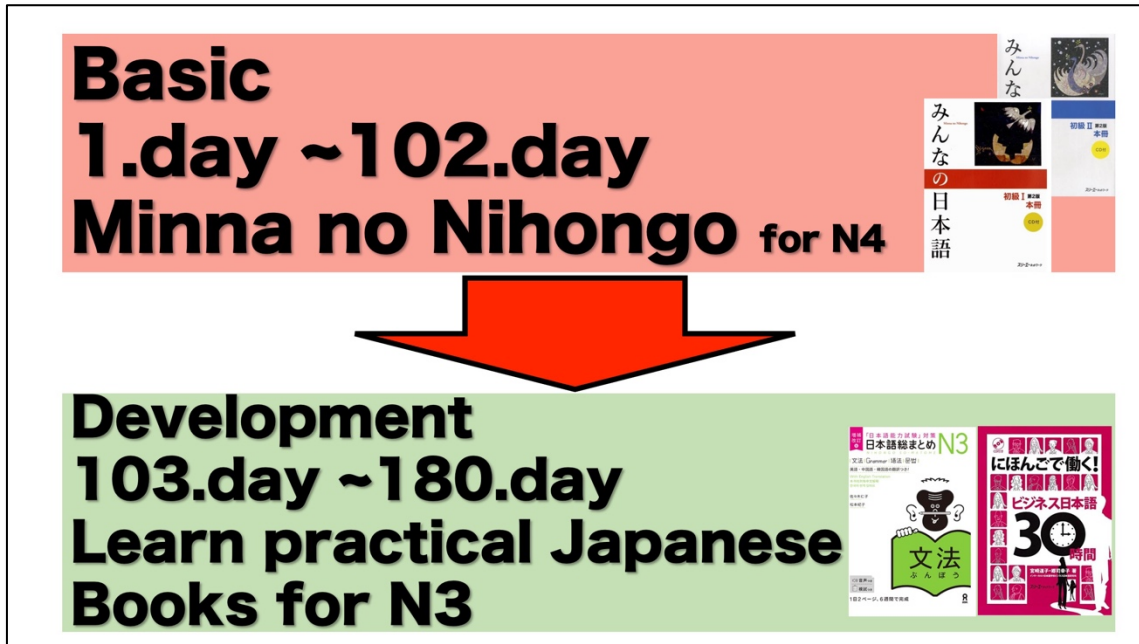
Basic
1.day ~102.day
Minna no Nihongo for N4

みんな
みんなの日本語
初級I 第2版 本冊
初級II 第2版 本冊

Development
103.day ~180.day
Learn practical Japanese
Books for N3

「日本語能力試験」対策
日本語総まとめ N3
文法 ぶんぽう

にほんごで働く!
ビジネス日本語30時間